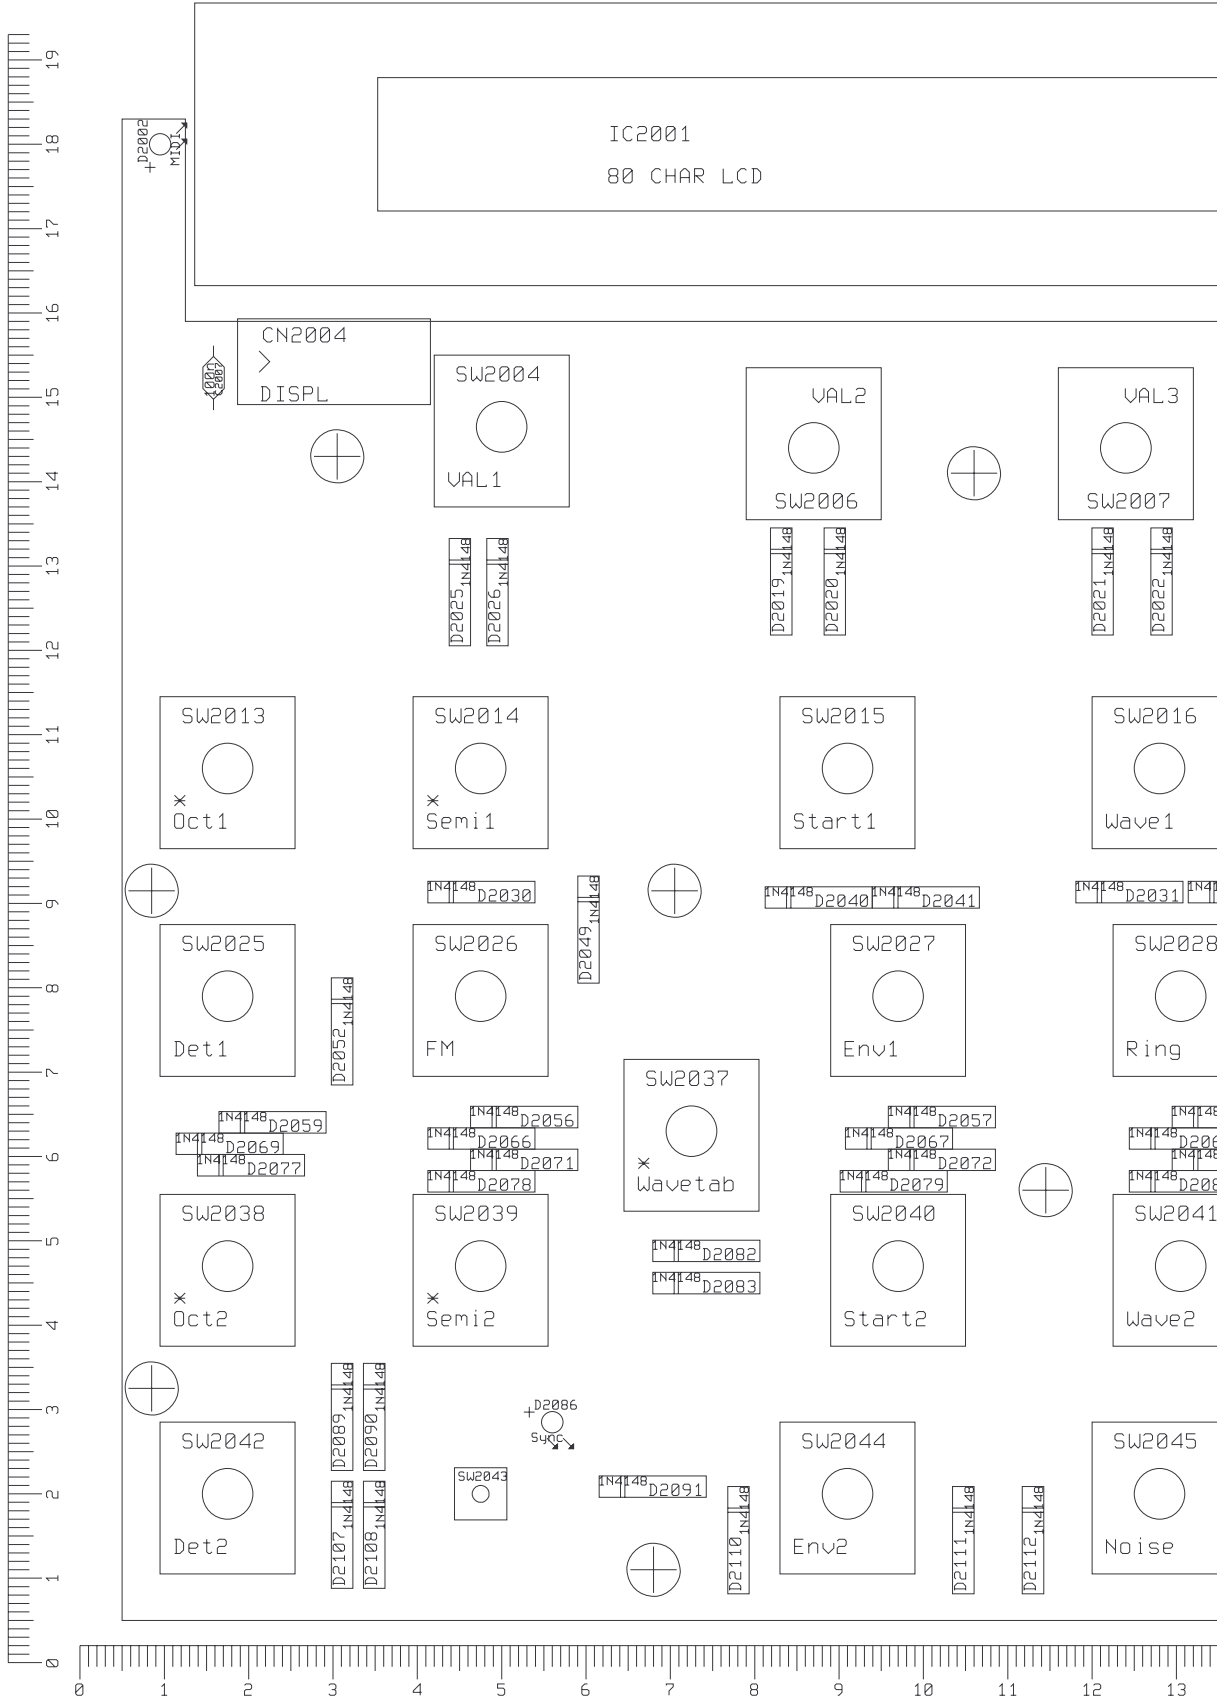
19
18
17
16
15
14
13
12
11
10
9
8
7
6
5
4
3
2
1
0

D2002
MIDI

IC2001
80 CHAR LCD

CN2004
>
DISPL

100R
R2007

SW2004
VAL1

VAL2
SW2006

VAL3
SW2007

D2025 1N4148
D2026 1N4148
D2019 1N4148
D2020 1N4148
D2021 1N4148
D2022 1N4148

SW2013
Oct1

SW2014
Semi1

SW2015
Start1

SW2016
Wave1

1N4148 D2030
D2049 1N4148
1N4148 D2040
1N4148 D2041
1N4148 D2031
1N41

SW2025
Det1

D2052 1N4148

SW2026
FM

SW2027
Env1

SW2028
Ring

SW2037
Wavetab

1N4148 D2059
1N4148 D2069
1N4148 D2077
1N4148 D2056
1N4148 D2066
1N4148 D2071
1N4148 D2078
1N4148 D2057
1N4148 D2067
1N4148 D2072
1N4148 D2079
1N4148
1N4148 D206
1N4148
1N4148 D208

SW2038
Oct2

SW2039
Semi2

1N4148 D2082
1N4148 D2083

SW2040
Start2

SW2041
Wave2

D2089 1N4148
D2090 1N4148
D2086
Sync

SW2042
Det2

SW2043

1N4148 D2091

SW2044
Env2

SW2045
Noise

D2107 1N4148
D2108 1N4148
D2110 1N4148
D2111 1N4148
D2112 1N4148

0
1
2
3
4
5
6
7
8
9
10
11
12
13